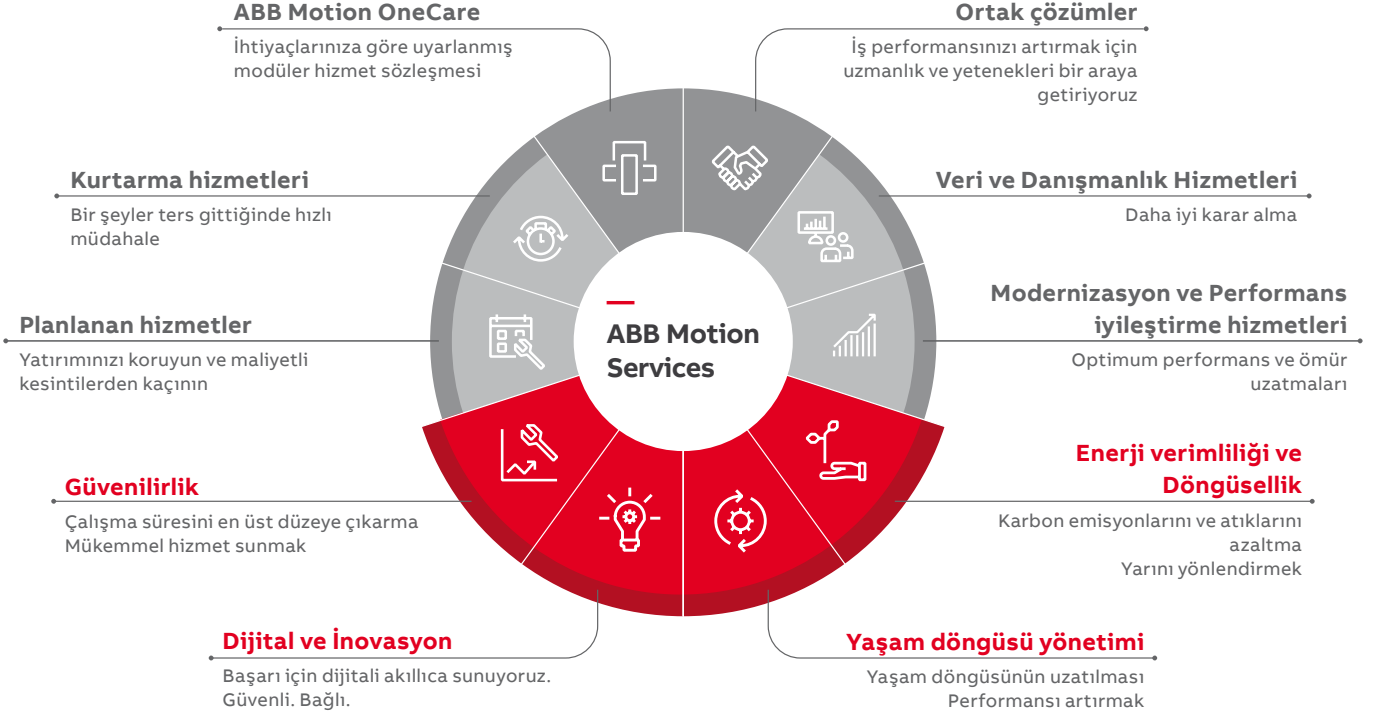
ABB Motion OneCare
İhtiyaçlarınıza göre uyarlanmış modüler hizmet sözleşmesi

Ortak çözümler
İş performansınızı artırmak için uzmanlık ve yetenekleri bir araya getiriyoruz

Kurtarma hizmetleri
Bir şeyler ters gittiğinde hızlı müdahale

Veri ve Danışmanlık Hizmetleri
Daha iyi karar alma

Planlanan hizmetler
Yatırımınızı koruyun ve maliyetli kesintilerden kaçının

ABB Motion Services

Modernizasyon ve Performans iyileştirme hizmetleri
Optimum performans ve ömür uzatmaları

Güvenilirlik
Çalışma süresini en üst düzeye çıkarma
Mükemmel hizmet sunmak

Enerji verimliliği ve Döngüsellik
Karbon emisyonlarını ve atıklarını azaltma
Yarını yönlendirmek

Dijital ve İnovasyon
Başarı için dijitali akıllıca sunuyoruz. Güvenli. Bağlı.

Yaşam döngüsü yönetimi
Yaşam döngüsünün uzatılması
Performansı artırmak